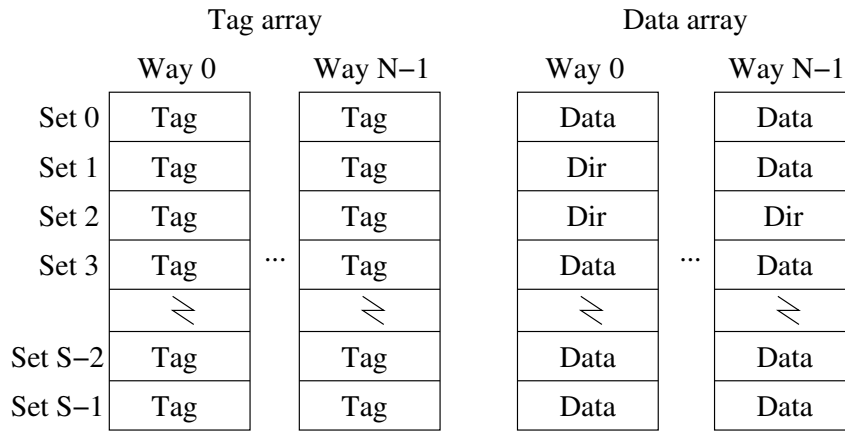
Tag array

Data array

| | Way 0 | | Way N−1 |
|---|---|---|---|
| Set 0 | Tag | | Tag |
| Set 1 | Tag | | Tag |
| Set 2 | Tag | | Tag |
| Set 3 | Tag | ... | Tag |
| | | | |
| Set S−2 | Tag | | Tag |
| Set S−1 | Tag | | Tag |

| Way 0 | | Way N−1 |
|---|---|---|
| Data | | Data |
| Dir | | Data |
| Dir | | Dir |
| Data | ... | Data |
| | | |
| Data | | Data |
| Data | | Data |